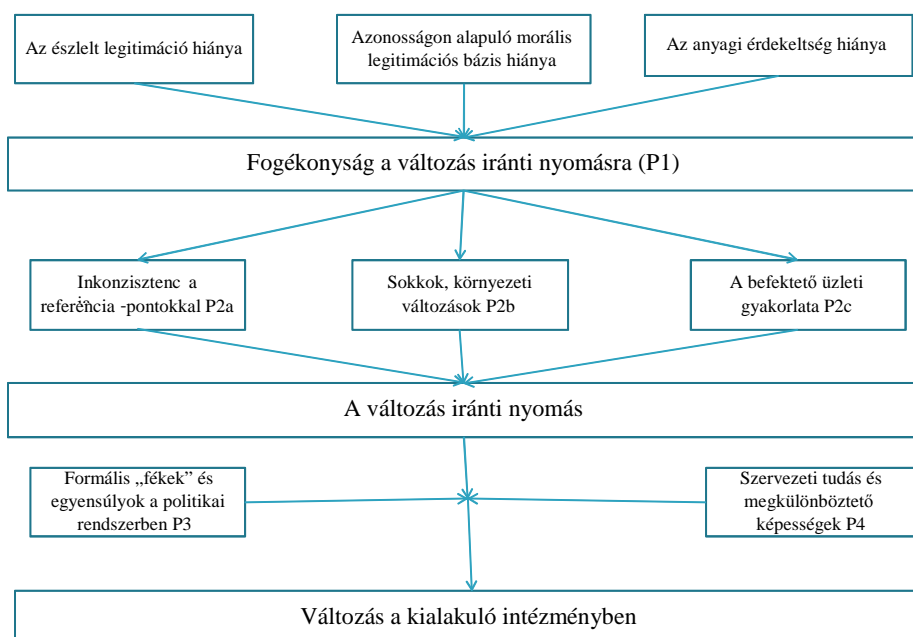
Az észlelt legitimáció hiánya

Azonosságon alapuló morális legitimációs bázis hiánya

Az anyagi érdekeltség hiánya

Fogékonyság a változás iránti nyomásra (P1)

Inkonzisztenc a referëncia -pontokkal P2a

Sokkok, környezeti változások P2b

A befektető üzleti gyakorlata P2c

A változás iránti nyomás

Formális „fékek" és egyensúlyok a politikai rendszerben P3

Szervezeti tudás és megkülönböztető képességek P4

Változás a kialakuló intézményben